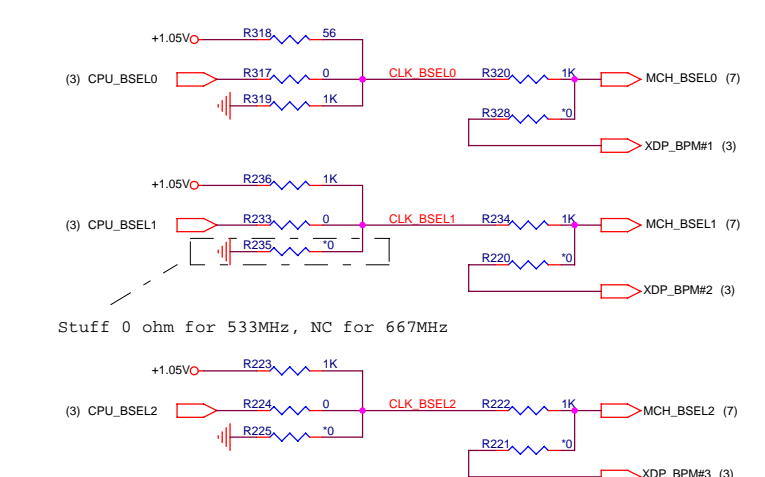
+1.05V R318 56
(3) CPU_BSEL0 R317 0 CLK_BSEL0 R320 1K MCH_BSEL0 (7)
R319 1K
R328 *0
XDP_BPM#1 (3)

+1.05V R236 1K
(3) CPU_BSEL1 R233 0 CLK_BSEL1 R234 1K MCH_BSEL1 (7)
R235 *0
R220 *0
XDP_BPM#2 (3)

Stuff 0 ohm for 533MHz, NC for 667MHz

+1.05V R223 1K
(3) CPU_BSEL2 R224 0 CLK_BSEL2 R222 1K MCH_BSEL2 (7)
R225 *0
R221 *0
XDP_BPM#3 (3)